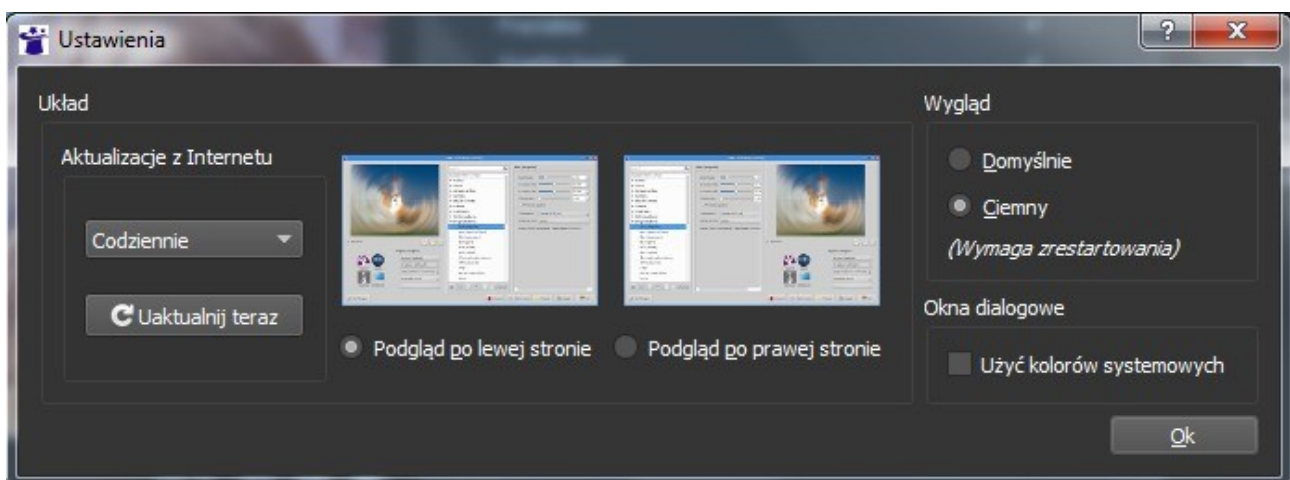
Ustawienia

?

X

Układ

Aktualizacje z Internetu

Codziennie

Uaktualnij teraz

Podgląd po lewej stronie

Podgląd po prawej stronie

Wygląd

Domyślnie

Ciemny

(Wymaga zrestartowania)

Okna dialogowe

Użyć kolorów systemowych

Ok